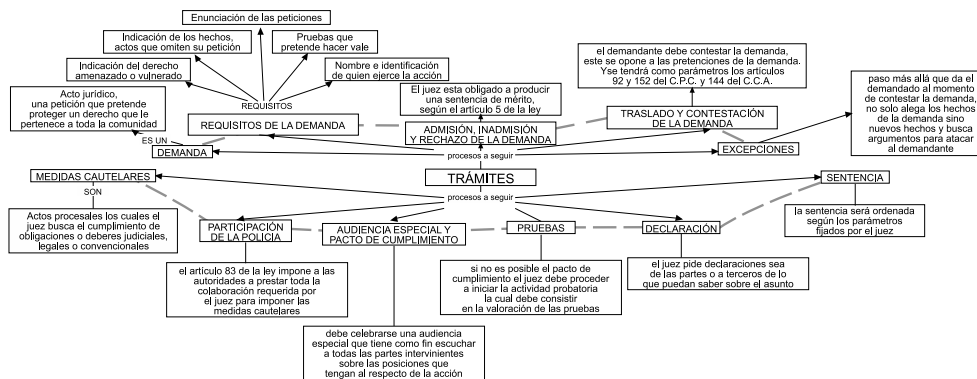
Enunciación de las peticiones

Indicación de los hechos, actos que omiten su petición

Pruebas que pretende hacer vale

Indicación del derecho amenazado o vulnerado

Nombre e identificación de quien ejerce la acción

REQUISITOS

Acto jurídico, una petición que pretende proteger un derecho que le pertenece a toda la comunidad

ES UN

REQUISITOS DE LA DEMANDA

DEMANDA

El juez esta obligado a producir una sentencia de mérito, según el artículo 5 de la ley

ADMISIÓN, INADMISIÓN Y RECHAZO DE LA DEMANDA

el demandante debe contestar la demanda, este se opone a las pretenciones de la demanda. Yse tendrá como parámetros los artículos 92 y 152 del C.P.C. y 144 del C.C.A.

TRASLADO Y CONTESTACIÓN DE LA DEMANDA

paso más allá que da el demandado al momento de contestar la demanda, no solo alega los hechos de la demanda sino nuevos hechos y busca argumentos para atacar al demandante

EXCEPCIONES

procesos a seguir

MEDIDAS CAUTELARES

SON

TRÁMITES

SENTENCIA

procesos a seguir

Actos procesales los cuales el juez busca el cumplimiento de obligaciones o deberes judiciales, legales o convencionales

PARTICIPACIÓN DE LA POLICIA

AUDIENCIA ESPECIAL Y PACTO DE CUMPLIMIENTO

PRUEBAS

DECLARACIÓN

la sentencia será ordenada según los parámetros fijados por el juez

el artículo 83 de la ley impone a las autoridades a prestar toda la colaboración requerida por el juez para imponer las medidas cautelares

si no es posible el pacto de cumplimiento el juez debe proceder a iniciar la actividad probatoria la cual debe consistir en la valoración de las pruebas

el juez pide declaraciones sea de las partes o a terceros de lo que puedan saber sobre el asunto

debe celebrarse una audiencia especial que tiene como fin escuchar a todas las partes intervinientes sobre las posiciones que tengan al respecto de la acción